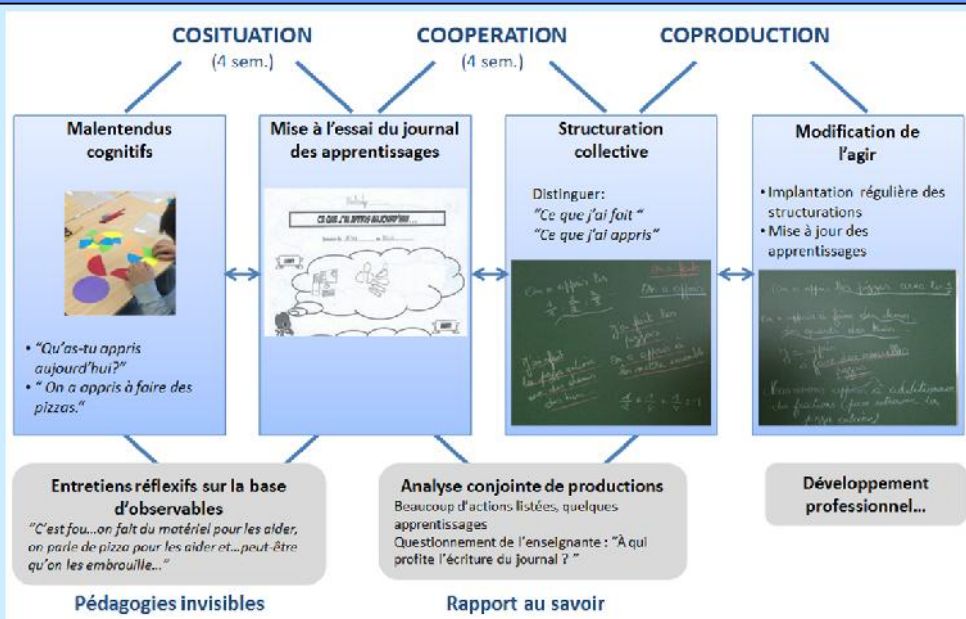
COSITUATION
(4 sem.)

COOPERATION
(4 sem.)

COPRODUCTION

Malentendus cognitifs

• "Qu'as-tu appris aujourd'hui?"
• " On a appris à faire des pizzas."

Mise à l'essai du journal des apprentissages

CE QUE J'AI APPRIS AUJOURD'HUI...

Structuration collective

Distinguer:
"Ce que j'ai fait "
"Ce que j'ai appris"

On a appris les
On a fait
On a appris
J'ai fait des pizzas
J'ai fait la fraction
On a appris à faire des demis
$\frac{4}{4}+\frac{2}{2}+\frac{2}{4}=1$

Modification de l'agir

• Implantation régulière des structurations
• Mise à jour des apprentissages

On a appris des pizzas avec les
On a appris à faire des demis des quarts des huit
J'ai appris à faire des nouvelles pizzas
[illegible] appris à additionner des fractions (pour obtenir la pizza entière)

Entretiens réflexifs sur la base d'observables
"C'est fou...on fait du matériel pour les aider, on parle de pizza pour les aider et...peut-être qu'on les embrouille..."

Analyse conjointe de productions
Beaucoup d'actions listées, quelques apprentissages
Questionnement de l'enseignante : "À qui profite l'écriture du journal ? "

Développement professionnel...

Pédagogies invisibles

Rapport au savoir